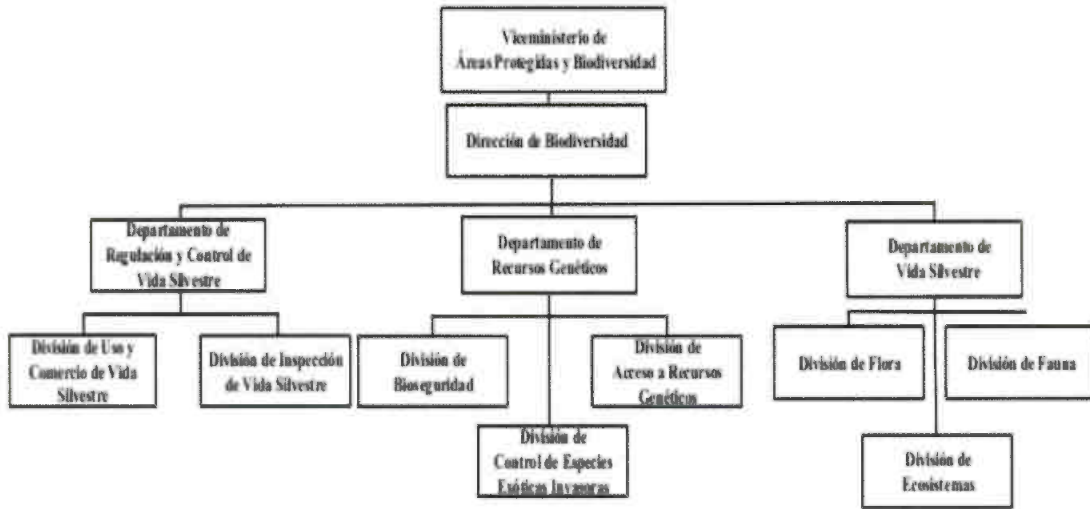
Viceministerio de Áreas Protegidas y Biodiversidad

Dirección de Biodiversidad

Departamento de Regulación y Control de Vida Silvestre

Departamento de Recursos Genéticos

Departamento de Vida Silvestre

División de Uso y Comercio de Vida Silvestre

División de Inspección de Vida Silvestre

División de Bioseguridad

División de Acceso a Recursos Genéticos

División de Control de Especies Exóticas Invasoras

División de Flora

División de Fauna

División de Ecosistemas